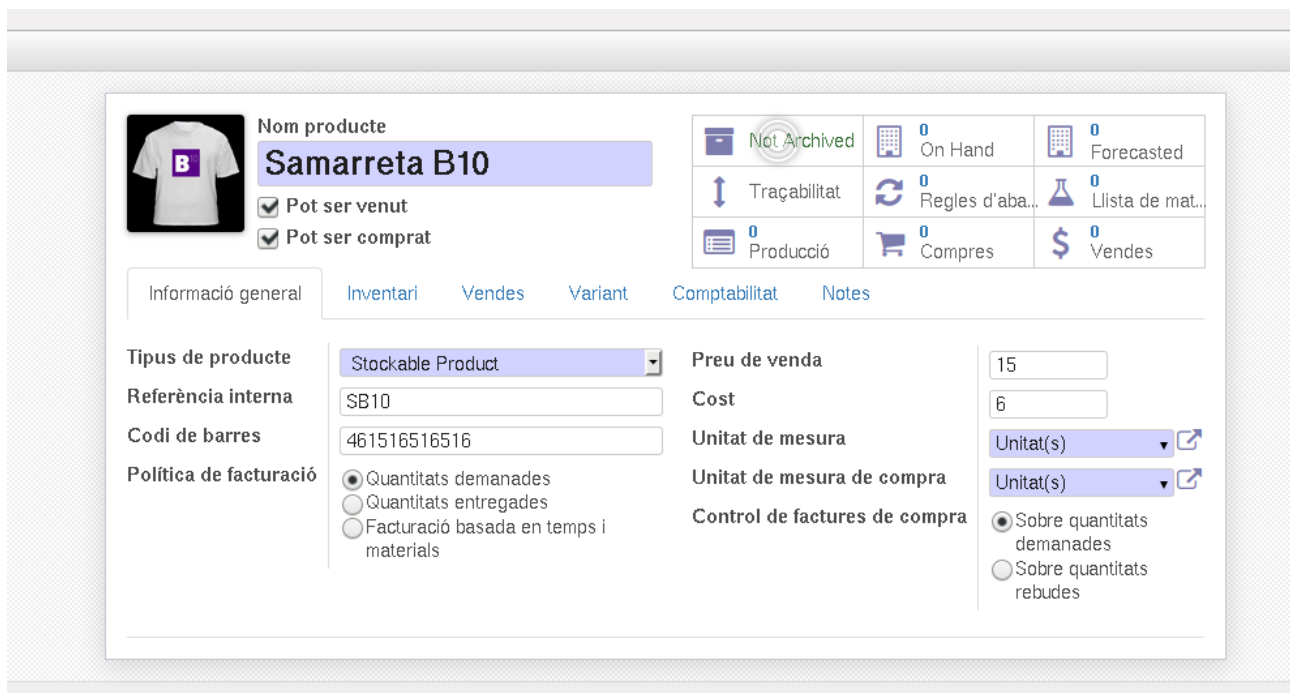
B

Nom producte
Samarreta B10
Pot ser venut
Pot ser comprat

Not Archived
0 On Hand
0 Forecasted
Traçabilitat
0 Regles d'aba...
0 Llista de mat...
0 Producció
0 Compres
0 Vendes

Informació general | Inventari | Vendes | Variant | Comptabilitat | Notes

Tipus de producte: Stockable Product
Referència interna: SB10
Codi de barres: 461516516516
Política de facturació:
Quantitats demanades
Quantitats entregades
Facturació basada en temps i materials

Preu de venda: 15
Cost: 6
Unitat de mesura: Unitat(s)
Unitat de mesura de compra: Unitat(s)
Control de factures de compra:
Sobre quantitats demanades
Sobre quantitats rebudes